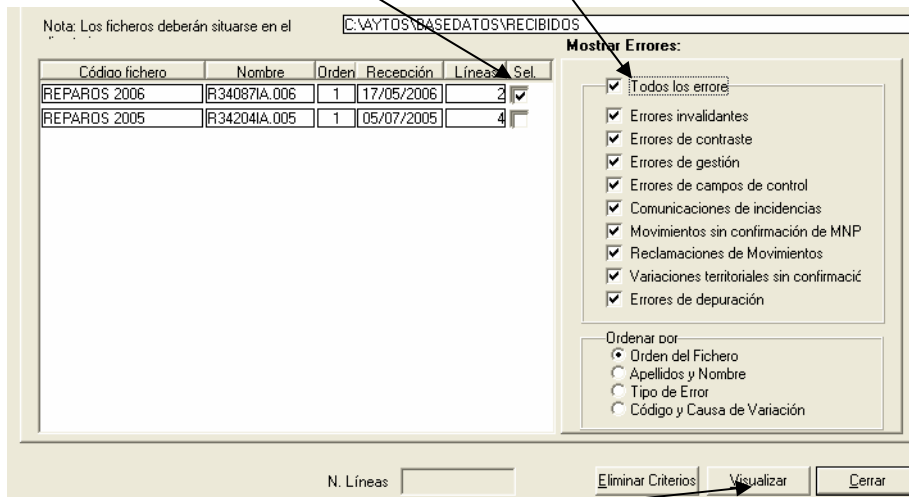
Nota: Los ficheros deberán situarse en el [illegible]

C:\AYTOS\BASEDATOS\RECIBIDOS

Mostrar Errores:

| Código fichero | Nombre | Orden | Recepción | Líneas | Sel. |
|---|---|---|---|---|---|
| REPAROS 2006 | R34087IA.006 | 1 | 17/05/2006 | 2 | ☑ |
| REPAROS 2005 | R34204IA.005 | 1 | 05/07/2005 | 4 | ☐ |

☑ Todos los errore
☑ Errores invalidantes
☑ Errores de contraste
☑ Errores de gestión
☑ Errores de campos de control
☑ Comunicaciones de incidencias
☑ Movimientos sin confirmación de MNP
☑ Reclamaciones de Movimientos
☑ Variaciones territoriales sin confirmació
☑ Errores de depuración

Ordenar por
Orden del Fichero
Apellidos y Nombre
Tipo de Error
Código y Causa de Variación

N. Líneas

Eliminar Criterios
Visualizar
Cerrar